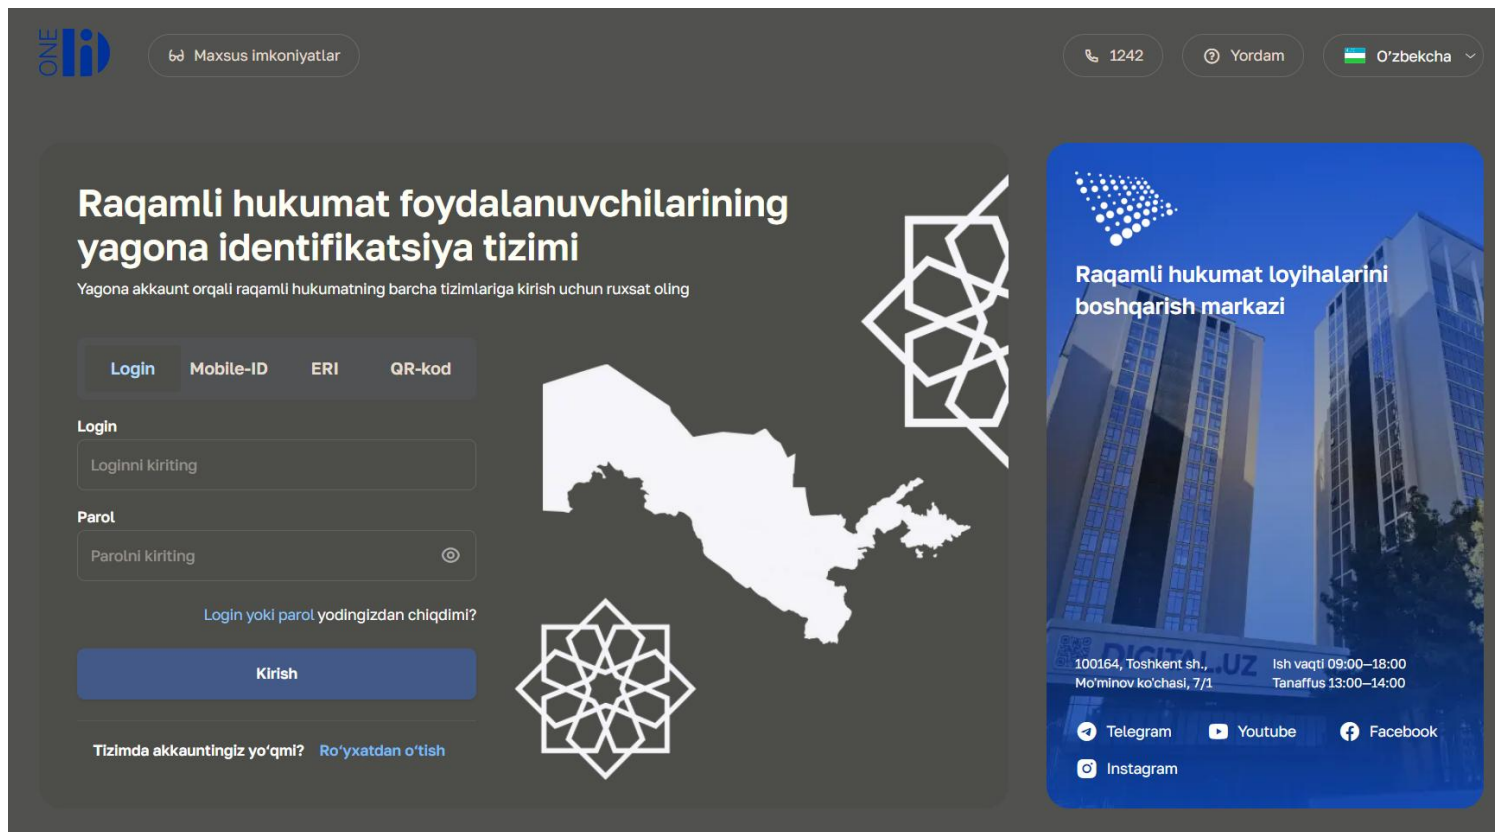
ONE ID

Maxsus imkoniyatlar

1242

Yordam

O'zbekcha

Raqamli hukumat foydalanuvchilarining yagona identifikatsiya tizimi

Yagona akkaunt orqali raqamli hukumatning barcha tizimlariga kirish uchun ruxsat oling

Login | Mobile-ID | ERI | QR-kod

Login

Loginni kiriting

Parol

Parolni kiriting

Login yoki parol yodingizdan chiqdimi?

Kirish

Tizimda akkauntingiz yo'qmi? Ro'yxatdan o'tish

Raqamli hukumat loyihalarini boshqarish markazi

DIGITAL.UZ

100164, Toshkent sh., Mo'minov ko'chasi, 7/1

Ish vaqti 09:00–18:00
Tanaffus 13:00–14:00

Telegram

Youtube

Facebook

Instagram